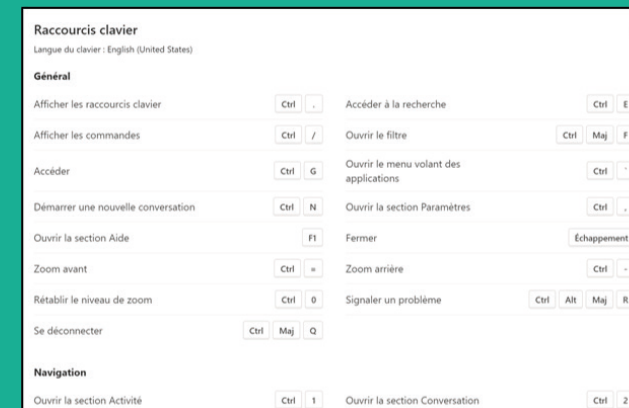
Raccourcis clavier

Langue du clavier : English (United States)

Général

| | | | |
|---|---|---|---|
| Afficher les raccourcis clavier | Ctrl . | Accéder à la recherche | Ctrl E |
| Afficher les commandes | Ctrl / | Ouvrir le filtre | Ctrl Maj F |
| Accéder | Ctrl G | Ouvrir le menu volant des applications | Ctrl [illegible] |
| Démarrer une nouvelle conversation | Ctrl N | Ouvrir la section Paramètres | Ctrl , |
| Ouvrir la section Aide | F1 | Fermer | Échappement |
| Zoom avant | Ctrl = | Zoom arrière | Ctrl - |
| Rétablir le niveau de zoom | Ctrl 0 | Signaler un problème | Ctrl Alt Maj R |
| Se déconnecter | Ctrl Maj Q | | |

Navigation

| | | | |
|---|---|---|---|
| Ouvrir la section Activité | Ctrl 1 | Ouvrir la section Conversation | Ctrl 2 |